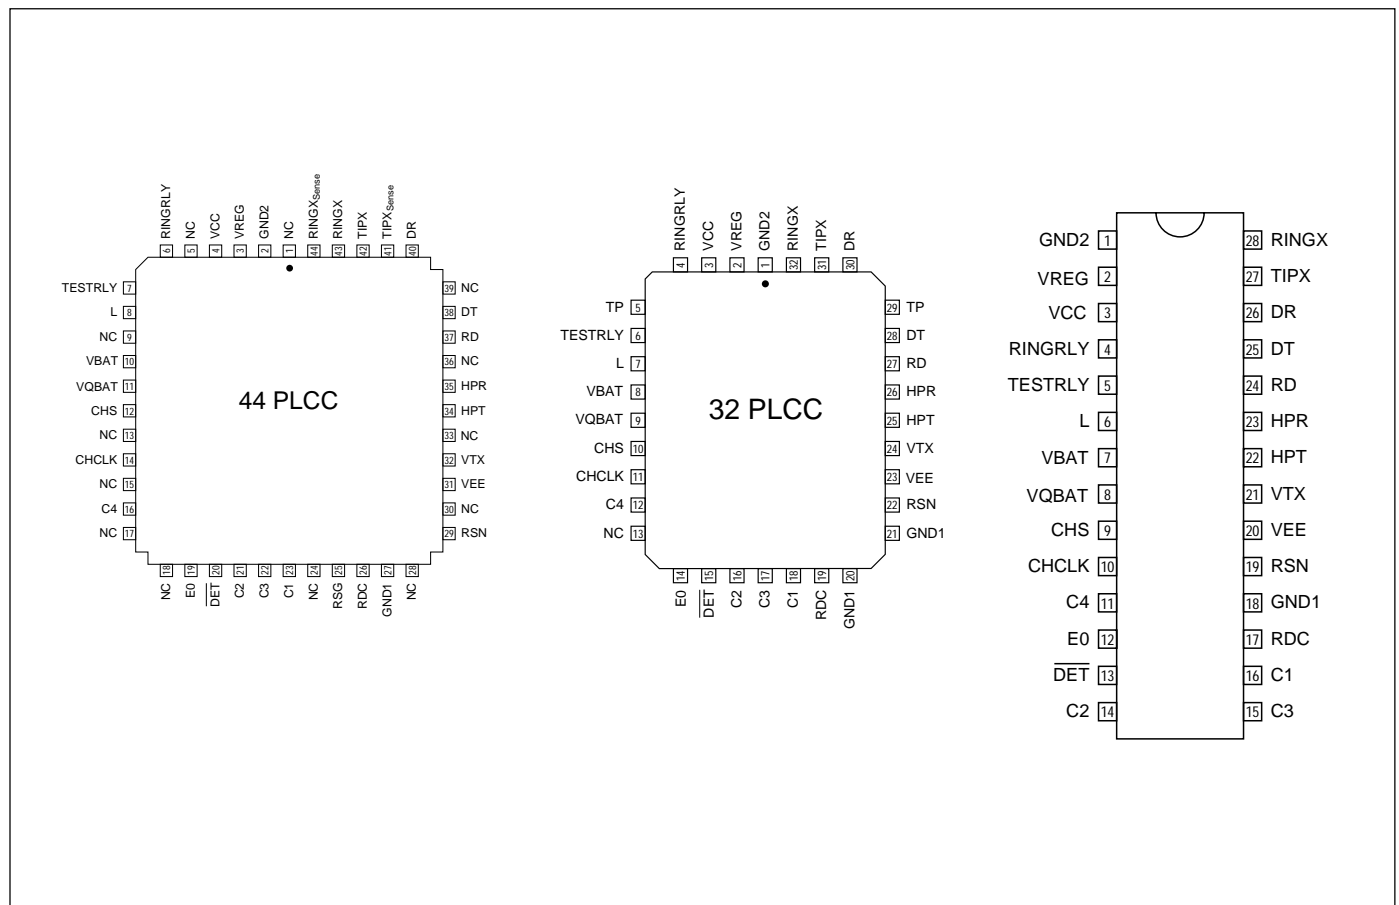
RINGRLY 6
NC 5
VCC 4
VREG 3
GND2 2
NC 1
RINGX$_{Sense}$ 44
RINGX 43
TIPX 42
TIPX$_{Sense}$ 41
DR 40

TESTRLY 7
L 8
NC 9
VBAT 10
VQBAT 11
CHS 12
NC 13
CHCLK 14
NC 15
C4 16
NC 17

44 PLCC

39 NC
38 DT
37 RD
36 NC
35 HPR
34 HPT
33 NC
32 VTX
31 VEE
30 NC
29 RSN

NC 18
E0 19
$\overline{DET}$ 20
C2 21
C3 22
C1 23
NC 24
RSG 25
RDC 26
GND1 27
NC 28

RINGRLY 4
VCC 3
VREG 2
GND2 1
RINGX 32
TIPX 31
DR 30

TP 5
TESTRLY 6
L 7
VBAT 8
VQBAT 9
CHS 10
CHCLK 11
C4 12
NC 13

32 PLCC

29 TP
28 DT
27 RD
26 HPR
25 HPT
24 VTX
23 VEE
22 RSN
21 GND1

E0 14
$\overline{DET}$ 15
C2 16
C3 17
C1 18
RDC 19
GND1 20

GND2 1
VREG 2
VCC 3
RINGRLY 4
TESTRLY 5
L 6
VBAT 7
VQBAT 8
CHS 9
CHCLK 10
C4 11
E0 12
$\overline{DET}$ 13
C2 14

28 RINGX
27 TIPX
26 DR
25 DT
24 RD
23 HPR
22 HPT
21 VTX
20 VEE
19 RSN
18 GND1
17 RDC
16 C1
15 C3